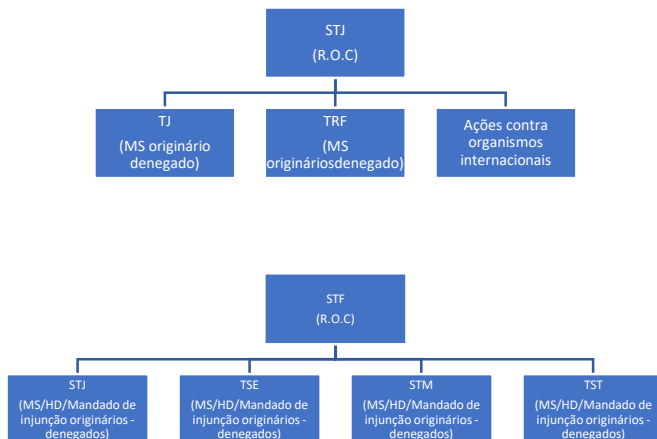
STJ
(R.O.C)

TJ
(MS originário denegado)

TRF
(MS origináriosdenegado)

Ações contra organismos internacionais

STF
(R.O.C)

STJ
(MS/HD/Mandado de injunção originários - denegados)

TSE
(MS/HD/Mandado de injunção originários - denegados)

STM
(MS/HD/Mandado de injunção originários - denegados)

TST
(MS/HD/Mandado de injunção originários - denegados)